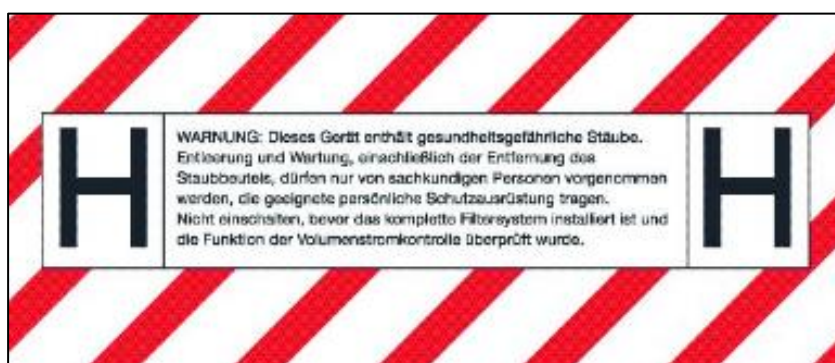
H

WARNUNG: Dieses Gerät enthält gesundheitsgefährliche Stäube. Entleerung und Wartung, einschließlich der Entfernung des Staubbeutels, dürfen nur von sachkundigen Personen vorgenommen werden, die geeignete persönliche Schutzausrüstung tragen. Nicht einschalten, bevor das komplette Filtersystem installiert ist und die Funktion der Volumenstromkontrolle überprüft wurde.

H